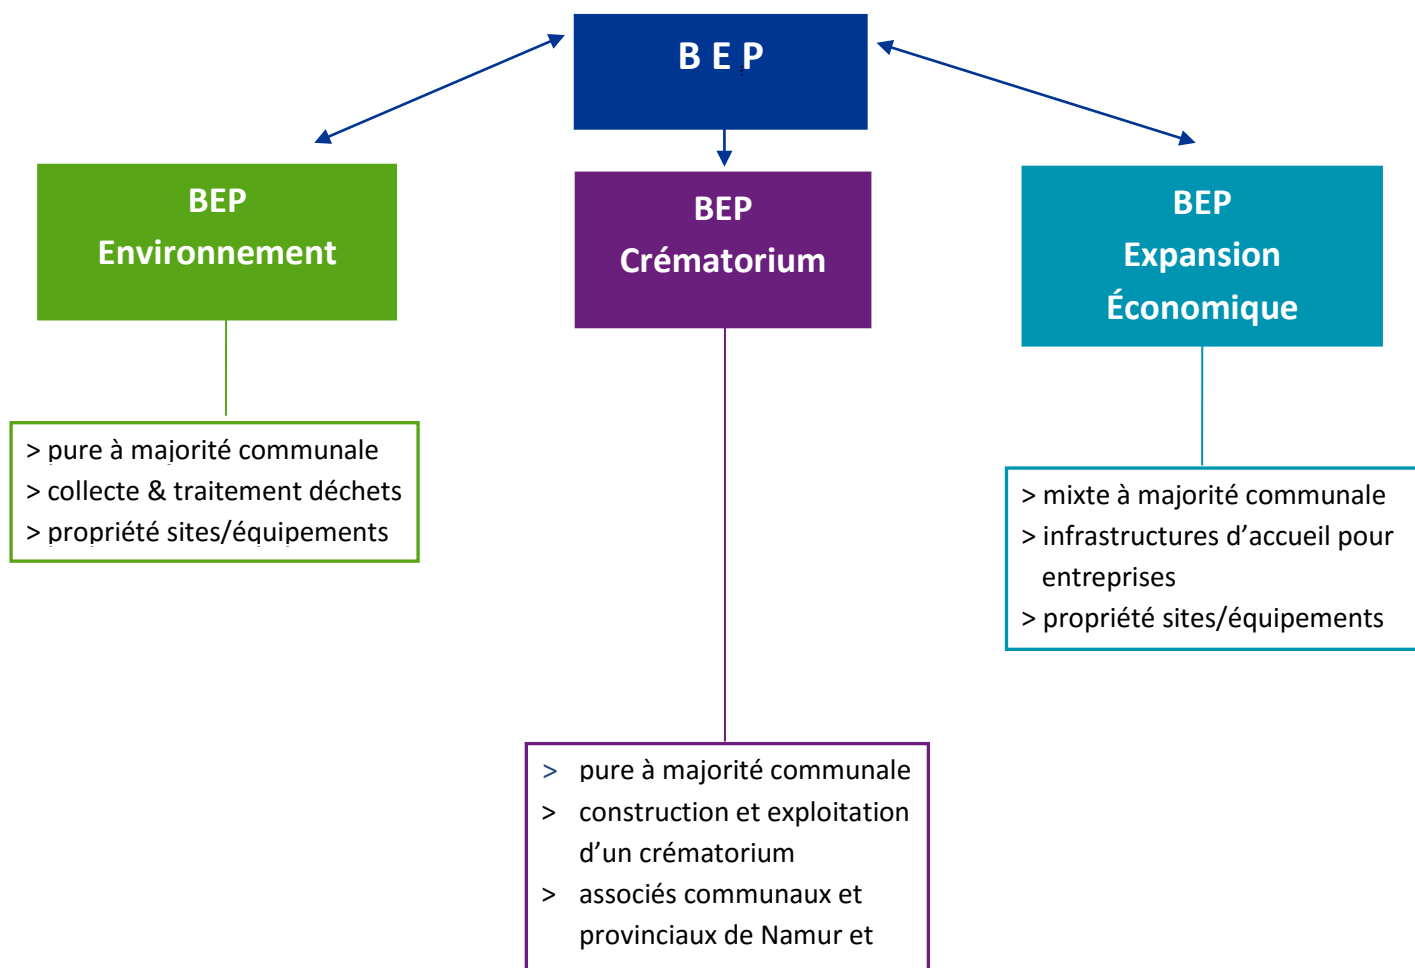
B E P

BEP
Environnement

BEP
Crématorium

BEP
Expansion
Économique

> pure à majorité communale
> collecte & traitement déchets
> propriété sites/équipements

> mixte à majorité communale
> infrastructures d'accueil pour entreprises
> propriété sites/équipements

> pure à majorité communale
> construction et exploitation d'un crématorium
> associés communaux et provinciaux de Namur et